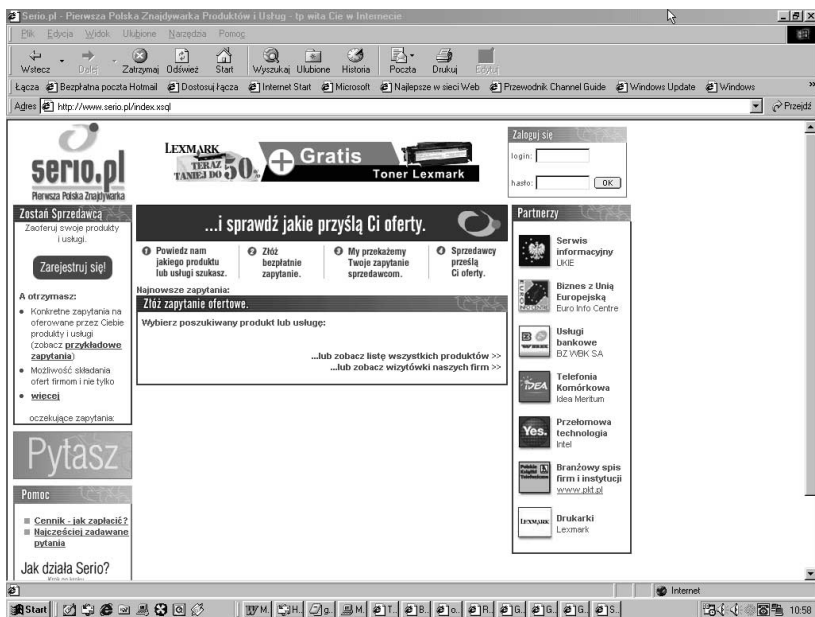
Serio.pl - Pierwsza Polska Znajdywarka Produktów i Usług - tp wita Cię w Internecie

Plik Edycja Widok Ulubione Narzędzia Pomoc

Wstecz Dalej Zatrzymaj Odśwież Start Wyszukaj Ulubione Historia Poczta Drukuj Edytuj

Łącza Bezpłatna poczta Hotmail Dostosuj łącza Internet Start Microsoft Najlepsze w sieci Web Przewodnik Channel Guide Windows Update Windows

Adres http://www.serio.pl/index.xsql Przejdź

serio.pl
Pierwsza Polska Znajdywarka

LEXMARK TERAZ TANIEJ DO 50% + Gratis Toner Lexmark

Zaloguj się
login:
hasło: OK

Zostań Sprzedawcą
Zaoferuj swoje produkty i usługi.
Zarejestruj się!

A otrzymasz:
• Konkretne zapytania na oferowane przez Ciebie produkty i usługi (zobacz przykładowe zapytania)
• Możliwość składania ofert firmom i nie tylko
• więcej

oczekujące zapytania:

Pytasz

Pomoc
■ Cennik - jak zapłacić?
■ Najczęściej zadawane pytania

Jak działa Serio?

...i sprawdź jakie przyślą Ci oferty.

1 Powiedz nam jakiego produktu lub usługi szukasz.
2 Złóż bezpłatnie zapytanie.
3 My przekażemy Twoje zapytanie sprzedawcom.
4 Sprzedawcy przyślą Ci oferty.

Najnowsze zapytania:
Złóż zapytanie ofertowe.
Wybierz poszukiwany produkt lub usługę:

...lub zobacz listę wszystkich produktów >>
...lub zobacz wizytówki naszych firm >>

Partnerzy
Serwis informacyjny UKIE
Biznes z Unią Europejską Euro Info Centre
Usługi bankowe BZ WBK SA
Telefonia Komórkowa Idea Meritum
Przełomowa technologia Intel
Branżowy spis firm i instytucji www.pkt.pl
Drukarki Lexmark

Internet

Start 10:58